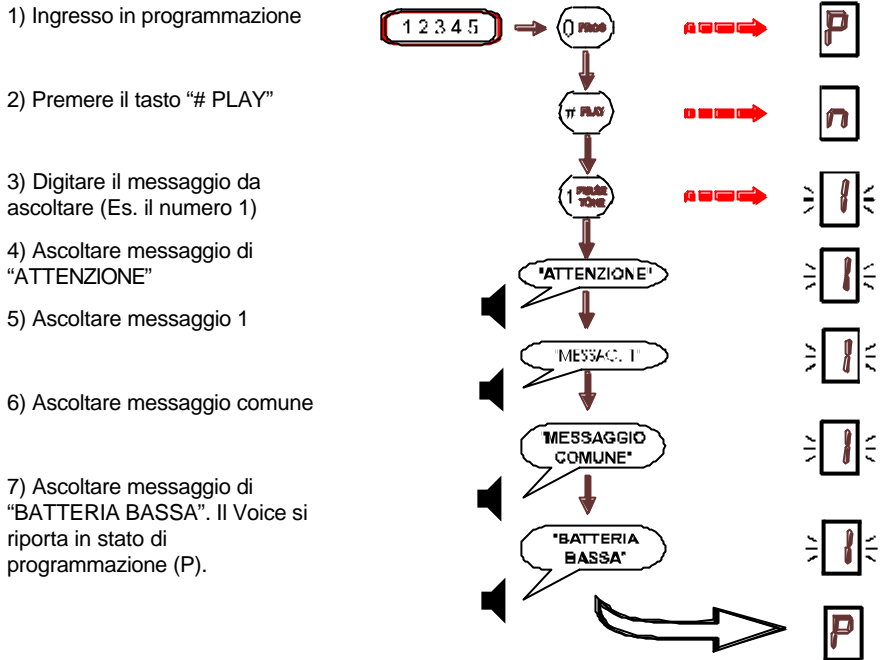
1) Ingresso in programmazione

2) Premere il tasto "# PLAY"

3) Digitare il messaggio da ascoltare (Es. il numero 1)

4) Ascoltare messaggio di "ATTENZIONE"

5) Ascoltare messaggio 1

6) Ascoltare messaggio comune

7) Ascoltare messaggio di "BATTERIA BASSA". Il Voice si riporta in stato di programmazione (P).

12345

0 PROG

P

# PLAY

n

1 PULSE TONE

1

"ATTENZIONE"

1

"MESSAG. 1"

1

"MESSAGGIO COMUNE"

1

"BATTERIA BASSA"

1

P